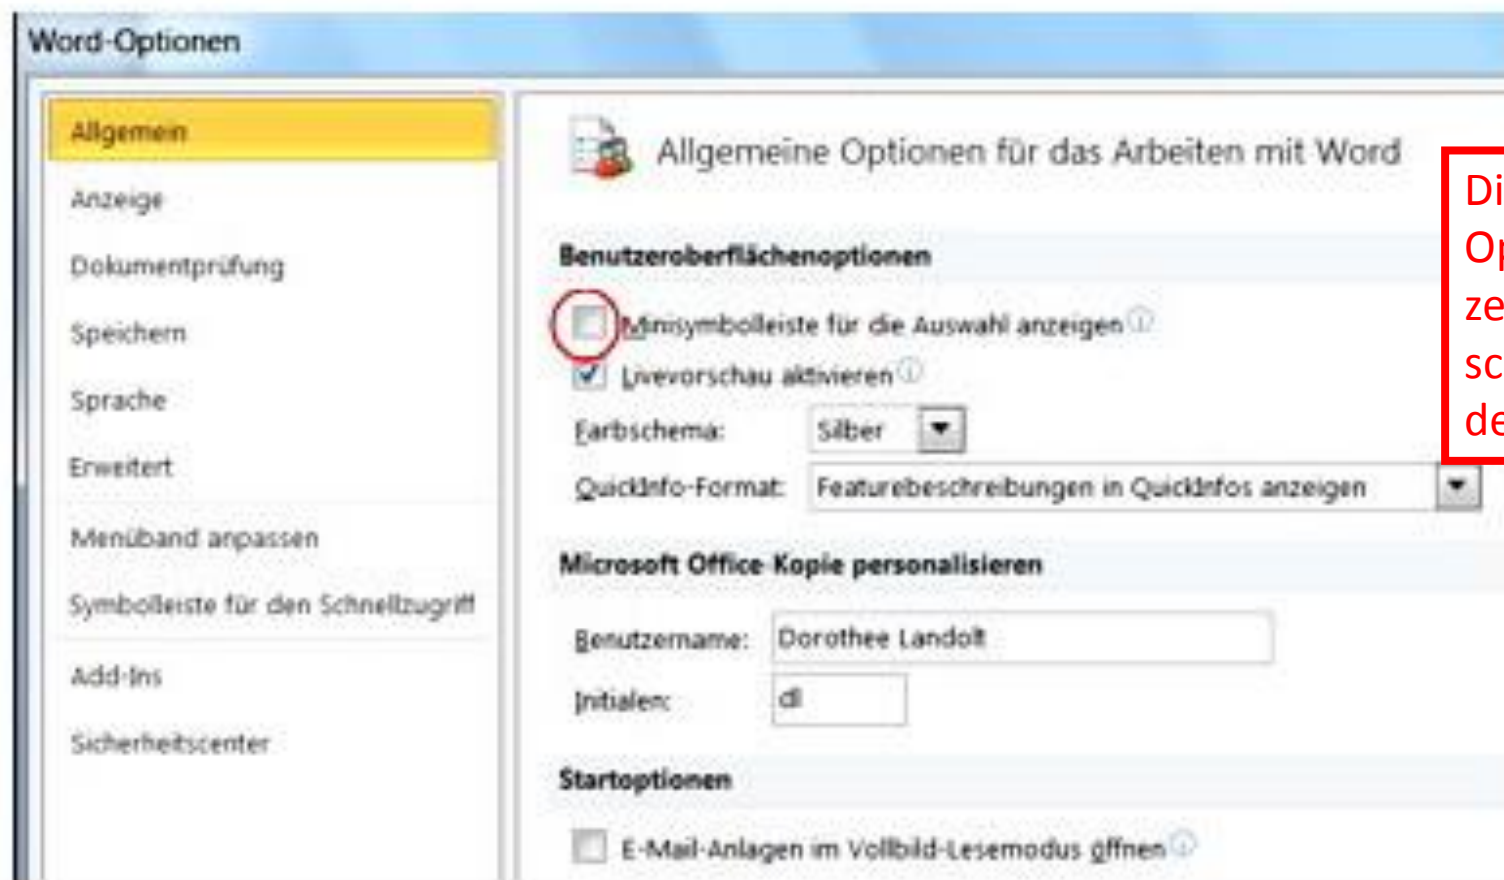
Word-Optionen

Allgemein
Anzeige
Dokumentprüfung
Speichern
Sprache
Erweitert
Menüband anpassen
Symbolleiste für den Schnellzugriff
Add-Ins
Sicherheitscenter

Allgemeine Optionen für das Arbeiten mit Word

Benutzeroberflächenoptionen

Minisymbolleiste für die Auswahl anzeigen
Livevorschau aktivieren
Farbschema: Silber
QuickInfo-Format: Featurebeschreibungen in QuickInfos anzeigen

Microsoft Office-Kopie personalisieren

Benutzername: Dorothee Landolt
Initialen: dl

Startoptionen

E-Mail-Anlagen im Vollbild-Lesemodus öffnen

Di
O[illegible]
ze
sc
de